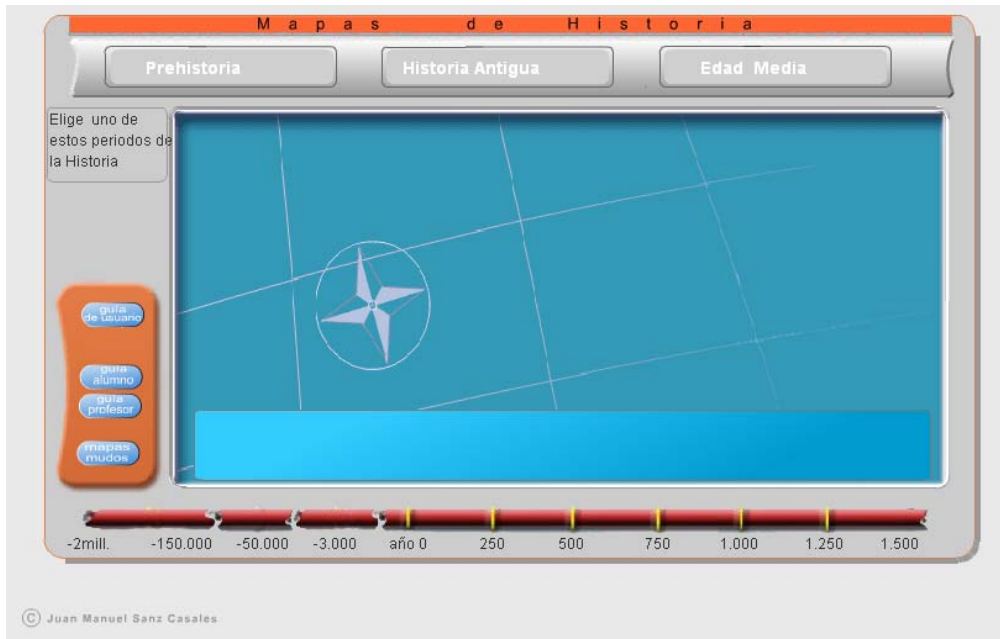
Mapas de Historia

Prehistoria

Historia Antigua

Edad Media

Elige uno de estos periodos de la Historia

guía de usuario

guía alumno

guía profesor

mapas mudos

-2mill. -150.000 -50.000 -3.000 año 0 250 500 750 1.000 1.250 1.500

© Juan Manuel Sanz Casales